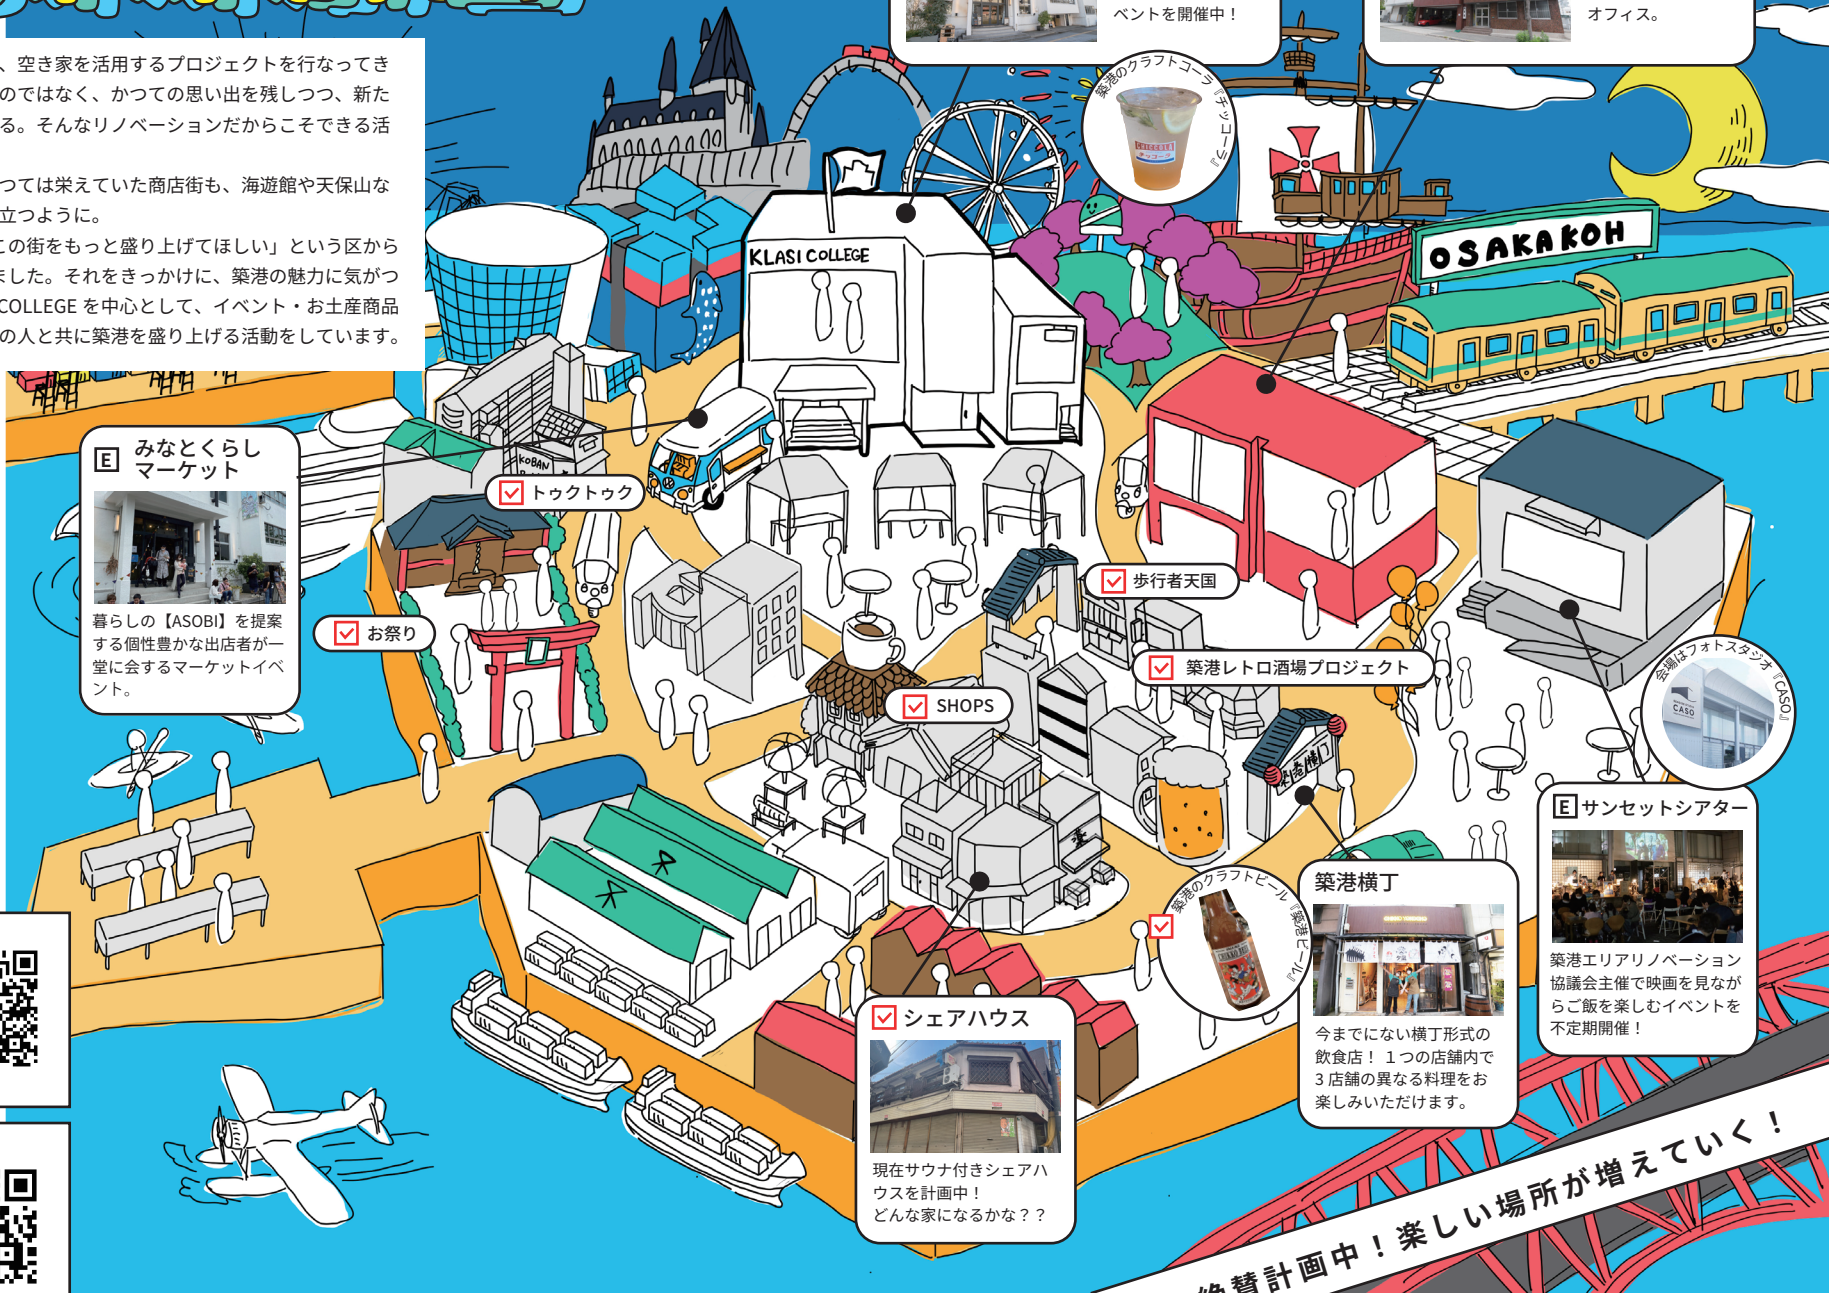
、空き家を活用するプロジェクトを行なってき
のではなく、かつての思い出を残しつつ、新た
る。そんなリノベーションだからこそできる活

つては栄えていた商店街も、海遊館や天保山な
立つように。
この街をもっと盛り上げてほしい」という区から
ました。それをきっかけに、築港の魅力に気がつ
COLLEGE を中心として、イベント・お土産商品
の人と共に築港を盛り上げる活動をしています。

ベントを開催中！

オフィス。

築港のクラフトコーラ『チッコーラ』

KLASI COLLEGE

OSAKAKOH

E みなとくらし マーケット

暮らしの【ASOBI】を提案する個性豊かな出店者が一堂に会するマーケットイベント。

トゥクトゥク

KOBAN

お祭り

歩行者天国

築港レトロ酒場プロジェクト

SHOPS

会場はフォトスタジオ『CASO』

CASO

E サンセットシアター

築港エリアリノベーション協議会主催で映画を見ながらご飯を楽しむイベントを不定期開催！

築港のクラフトビール『築港ビール』

築港横丁

今までにない横丁形式の飲食店！ 1つの店舗内で3店舗の異なる料理をお楽しみいただけます。

シェアハウス

現在サウナ付きシェアハウスを計画中！
どんな家になるかな？？

絶賛計画中！楽しい場所が増えていく！